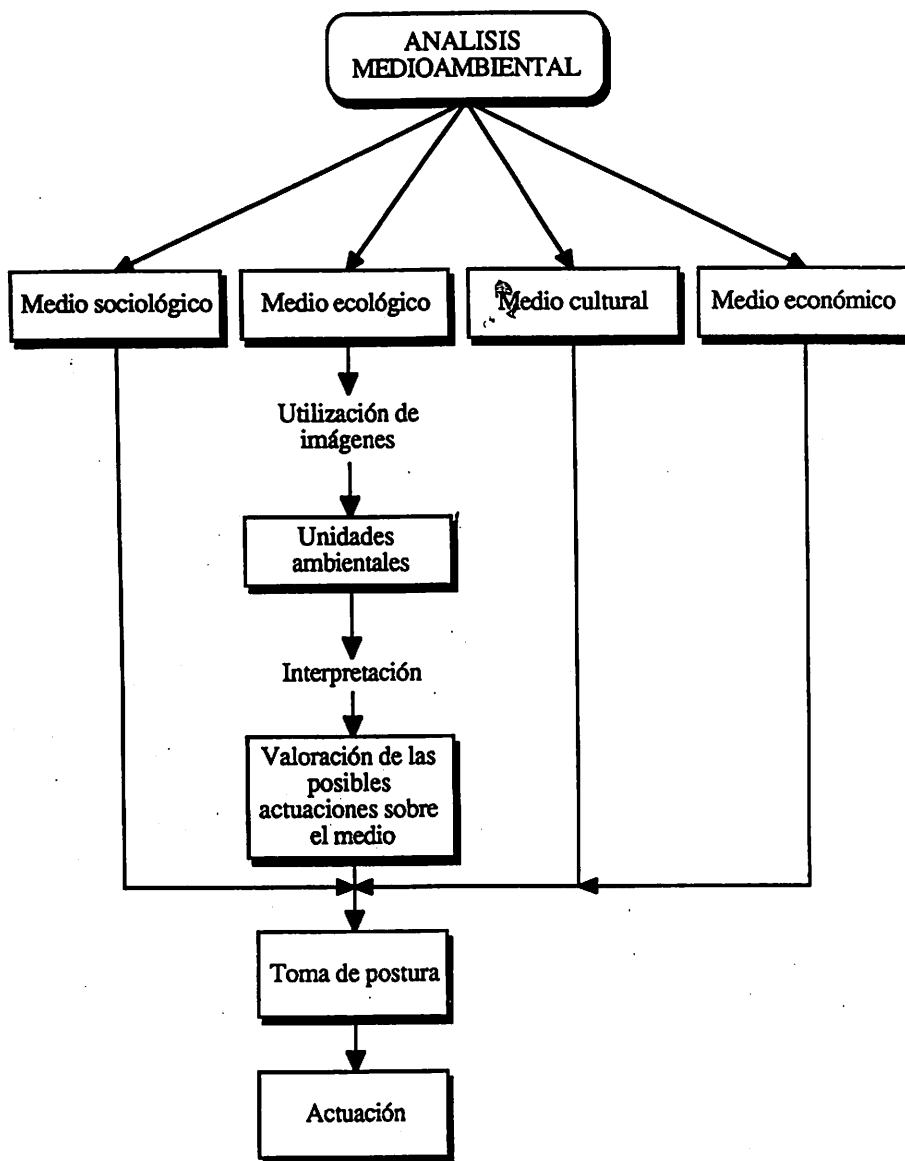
ANALISIS MEDIOAMBIENTAL

Medio sociológico

Medio ecológico

Medio cultural

Medio económico

Utilización de imágenes

Unidades ambientales

Interpretación

Valoración de las posibles actuaciones sobre el medio

Toma de postura

Actuación